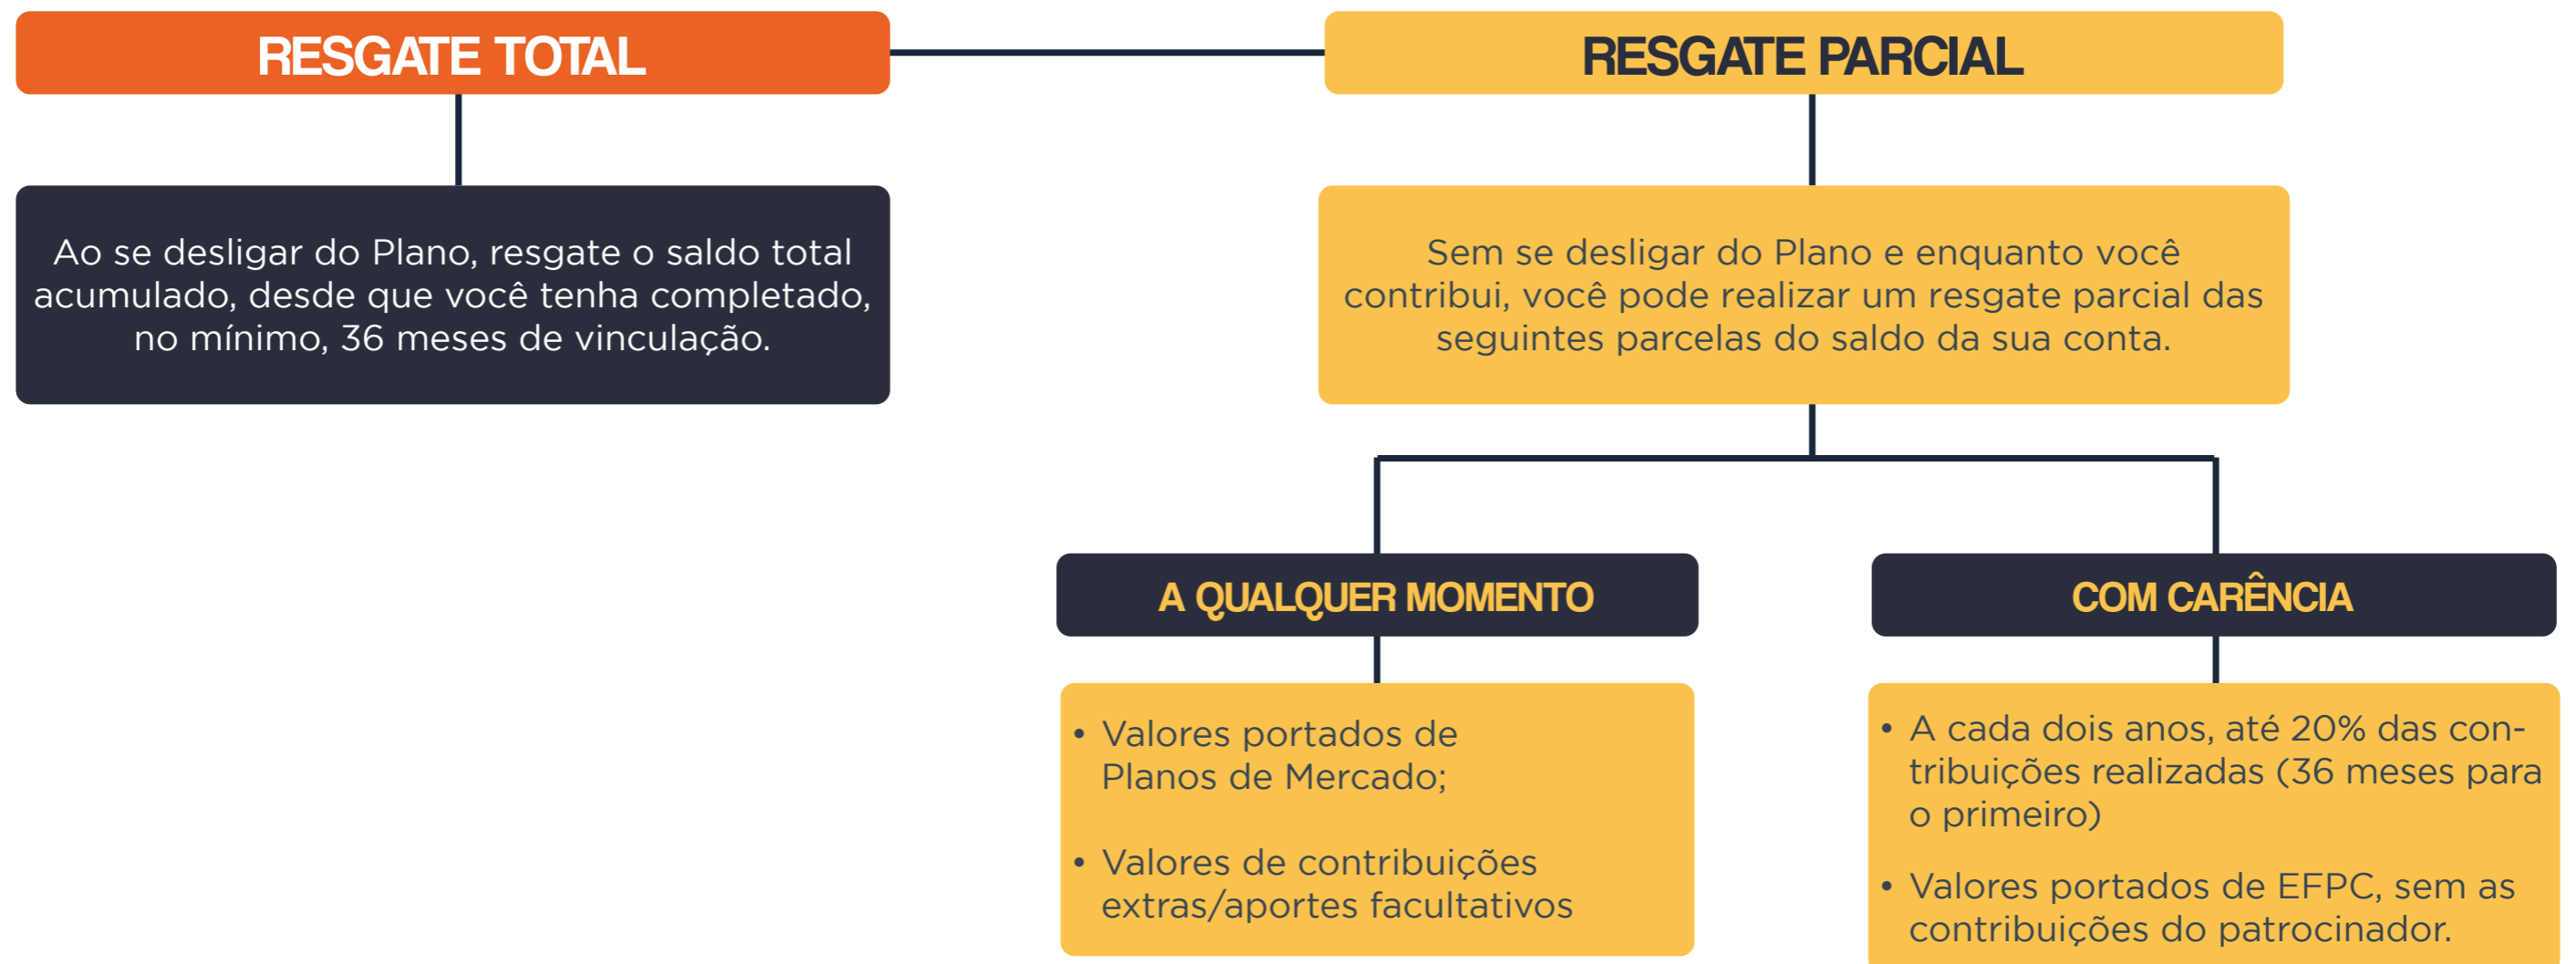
RESGATE TOTAL

RESGATE PARCIAL

Ao se desligar do Plano, resgate o saldo total acumulado, desde que você tenha completado, no mínimo, 36 meses de vinculação.

Sem se desligar do Plano e enquanto você contribui, você pode realizar um resgate parcial das seguintes parcelas do saldo da sua conta.

A QUALQUER MOMENTO

• Valores portados de Planos de Mercado;

• Valores de contribuições extras/aportes facultativos

COM CARÊNCIA

• A cada dois anos, até 20% das contribuições realizadas (36 meses para o primeiro)

• Valores portados de EFPC, sem as contribuições do patrocinador.